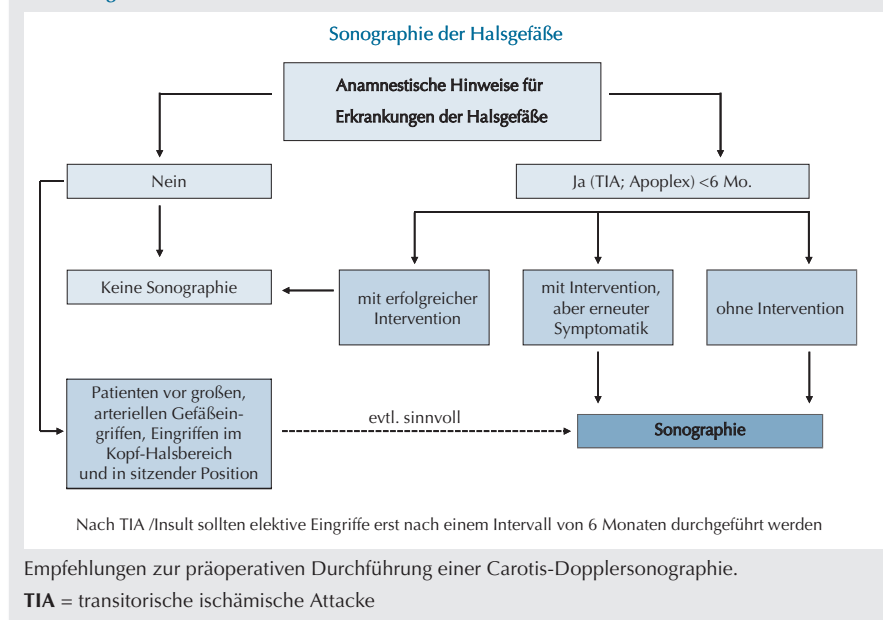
Sonographie der Halsgefäße

Anamnestische Hinweise für Erkrankungen der Halsgefäße

Nein

Ja (TIA; Apoplex) <6 Mo.

Keine Sonographie

mit erfolgreicher Intervention

mit Intervention, aber erneuter Symptomatik

ohne Intervention

Patienten vor großen, arteriellen Gefäßeingriffen, Eingriffen im Kopf-Halsbereich und in sitzender Position

evtl. sinnvoll

Sonographie

Nach TIA /Insult sollten elektive Eingriffe erst nach einem Intervall von 6 Monaten durchgeführt werden

Empfehlungen zur präoperativen Durchführung einer Carotis-Dopplersonographie.
**TIA** = transitorische ischämische Attacke